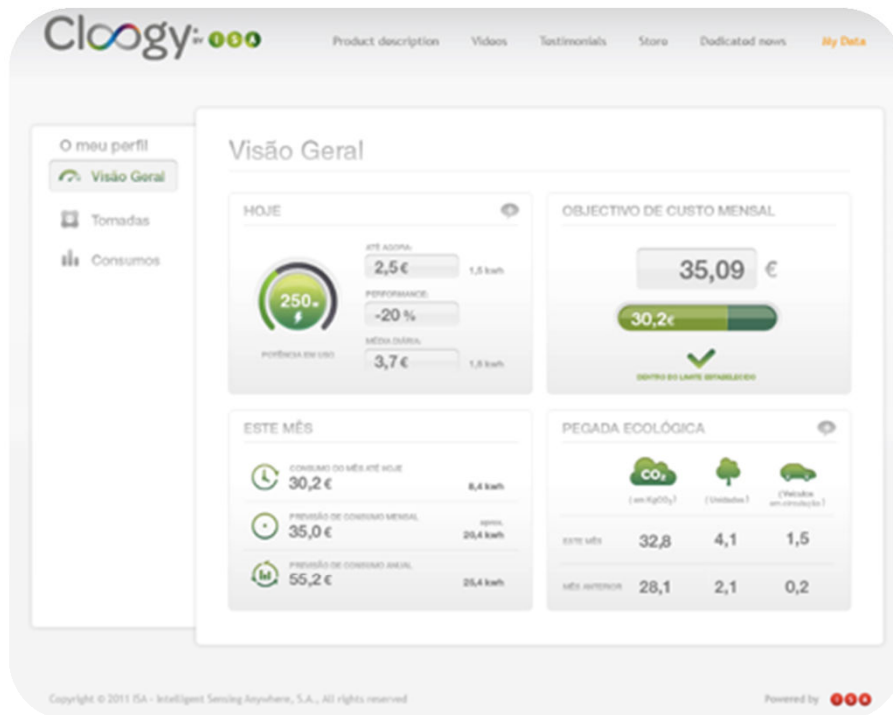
Cloogy by ISA

Product description Videos Testimonials Store Dedicated news My Data

O meu perfil
Visão Geral
Tomadas
Consumos

Visão Geral

HOJE

250w

POTÊNCIA EM USO

ATÉ AGORA:
2,5€ 1,5 kwh

PERFORMANCE:
-20 %

MÉDIA DIÁRIA:
3,7€ 1,5 kwh

OBJECTIVO DE CUSTO MENSAL

35,09 €

30,2€

DENTRO DO LIMITE ESTABELECIDO

ESTE MÊS

CONSUMO DO MÊS ATÉ HOJE
30,2€ 8,4 kwh

PREVISÃO DE CONSUMO MENSAL
35,0€ aprox. 20,4 kwh

PREVISÃO DE CONSUMO ANUAL
55,2€ 25,4 kwh

PEGADA ECOLÓGICA

| | $CO_2$ (em $KgCO_2$) | (Unidades) | (Veículos em circulação) |
|---|---|---|---|
| ESTE MÊS | 32,8 | 4,1 | 1,5 |
| MÊS ANTERIOR | 28,1 | 2,1 | 0,2 |

Copyright © 2011 ISA - Intelligent Sensing Anywhere, S.A., All rights reserved

Powered by ISA